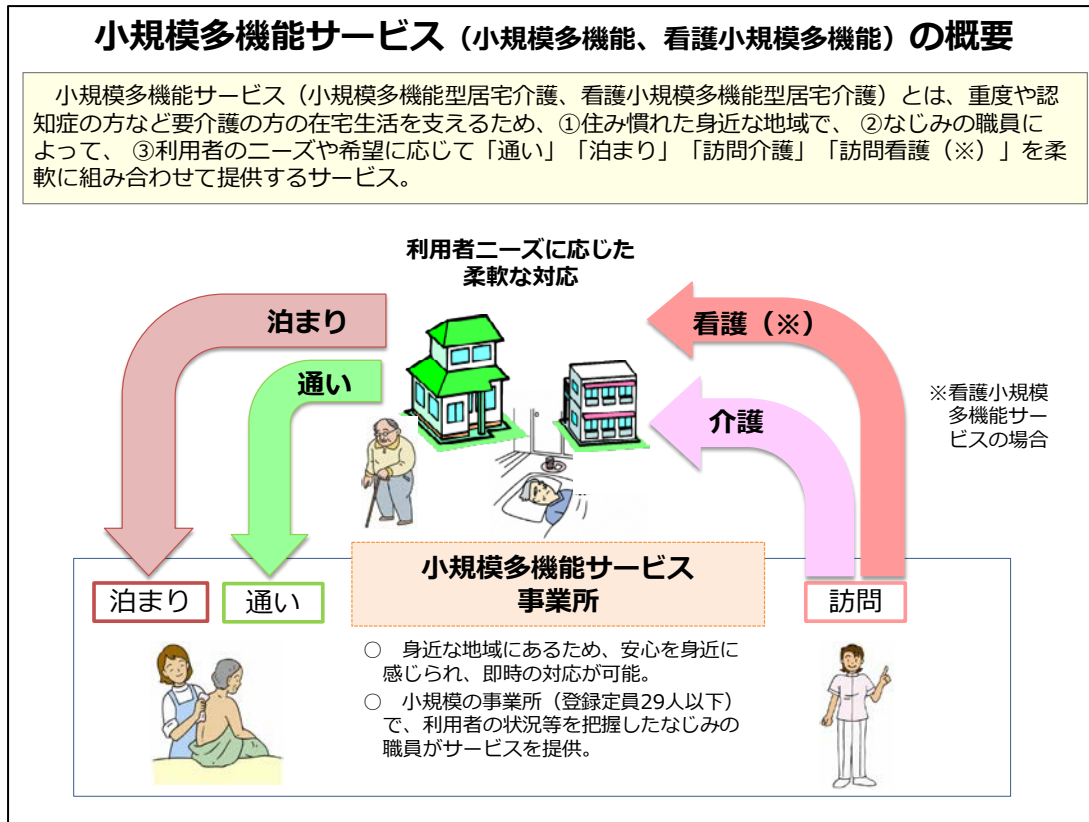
小規模多機能サービス（小規模多機能、看護小規模多機能）の概要

小規模多機能サービス（小規模多機能型居宅介護、看護小規模多機能型居宅介護）とは、重度や認知症の方など要介護の方の在宅生活を支えるため、①住み慣れた身近な地域で、 ②なじみの職員によって、 ③利用者のニーズや希望に応じて「通い」「泊まり」「訪問介護」「訪問看護（※）」を柔軟に組み合わせて提供するサービス。

利用者ニーズに応じた柔軟な対応

泊まり

通い

看護（※）

介護

※看護小規模多機能サービスの場合

泊まり

通い

小規模多機能サービス事業所

訪問

○ 身近な地域にあるため、安心を身近に感じられ、即時の対応が可能。

○ 小規模の事業所（登録定員29人以下）で、利用者の状況等を把握したなじみの職員がサービスを提供。